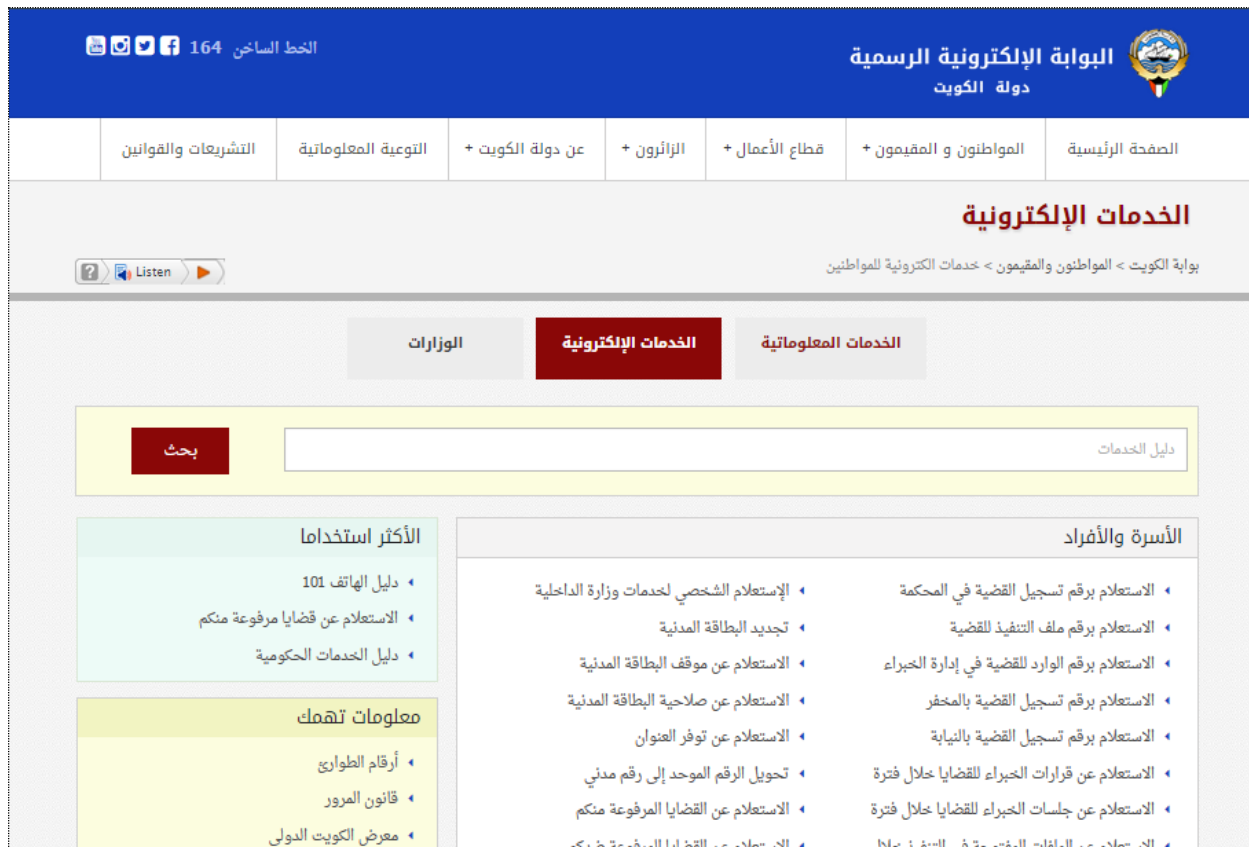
البوابة الإلكترونية الرسمية
دولة الكويت

الخط الساخن 164

الصفحة الرئيسية | المواطنون و المقيمون + | قطاع الأعمال + | الزائرون + | عن دولة الكويت + | التوعية المعلوماتية | التشريعات والقوانين

الخدمات الإلكترونية

بوابة الكويت > المواطنون والمقيمون > خدمات الكترونية للمواطنين

Listen

الخدمات المعلوماتية | الخدمات الإلكترونية | الوزارات

دليل الخدمات

بحث

الأسرة والأفراد

• الاستعلام برقم تسجيل القضية في المحكمة
• الاستعلام برقم ملف التنفيذ للقضية
• الاستعلام برقم الوارد للقضية في إدارة الخبراء
• الاستعلام برقم تسجيل القضية بالمخفر
• الاستعلام برقم تسجيل القضية بالنيابة
• الاستعلام عن قرارات الخبراء للقضايا خلال فترة
• الاستعلام عن جلسات الخبراء للقضايا خلال فترة
• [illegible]

• الإستعلام الشخصي لخدمات وزارة الداخلية
• تجديد البطاقة المدنية
• الاستعلام عن موقف البطاقة المدنية
• الاستعلام عن صلاحية البطاقة المدنية
• الاستعلام عن توفر العنوان
• تحويل الرقم الموحد إلى رقم مدني
• الاستعلام عن القضايا المرفوعة منكم
• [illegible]

الأكثر استخداما

• دليل الهاتف 101
• الاستعلام عن قضايا مرفوعة منكم
• دليل الخدمات الحكومية

معلومات تهمك

• أرقام الطوارئ
• قانون المرور
• معرض الكويت الدولي